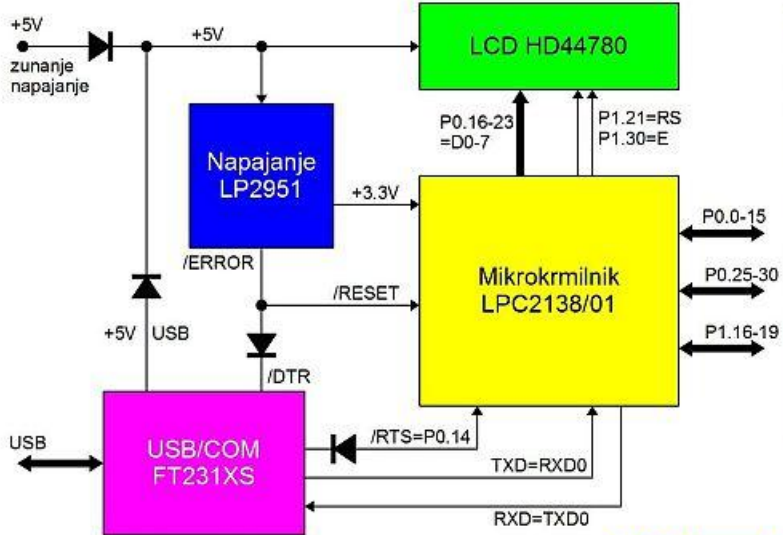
+5V
zunanje napajanje
+5V
LCD HD44780
P0.16-23 =D0-7
P1.21=RS
P1.30=E
Napajanje LP2951
+3.3V
/ERROR
P0.0-15
Mikrokrmilnik LPC2138/01
P0.25-30
/RESET
P1.16-19
+5V
USB
/DTR
USB
USB/COM FT231XS
/RTS=P0.14
TXD=RXD0
RXD=TXD0